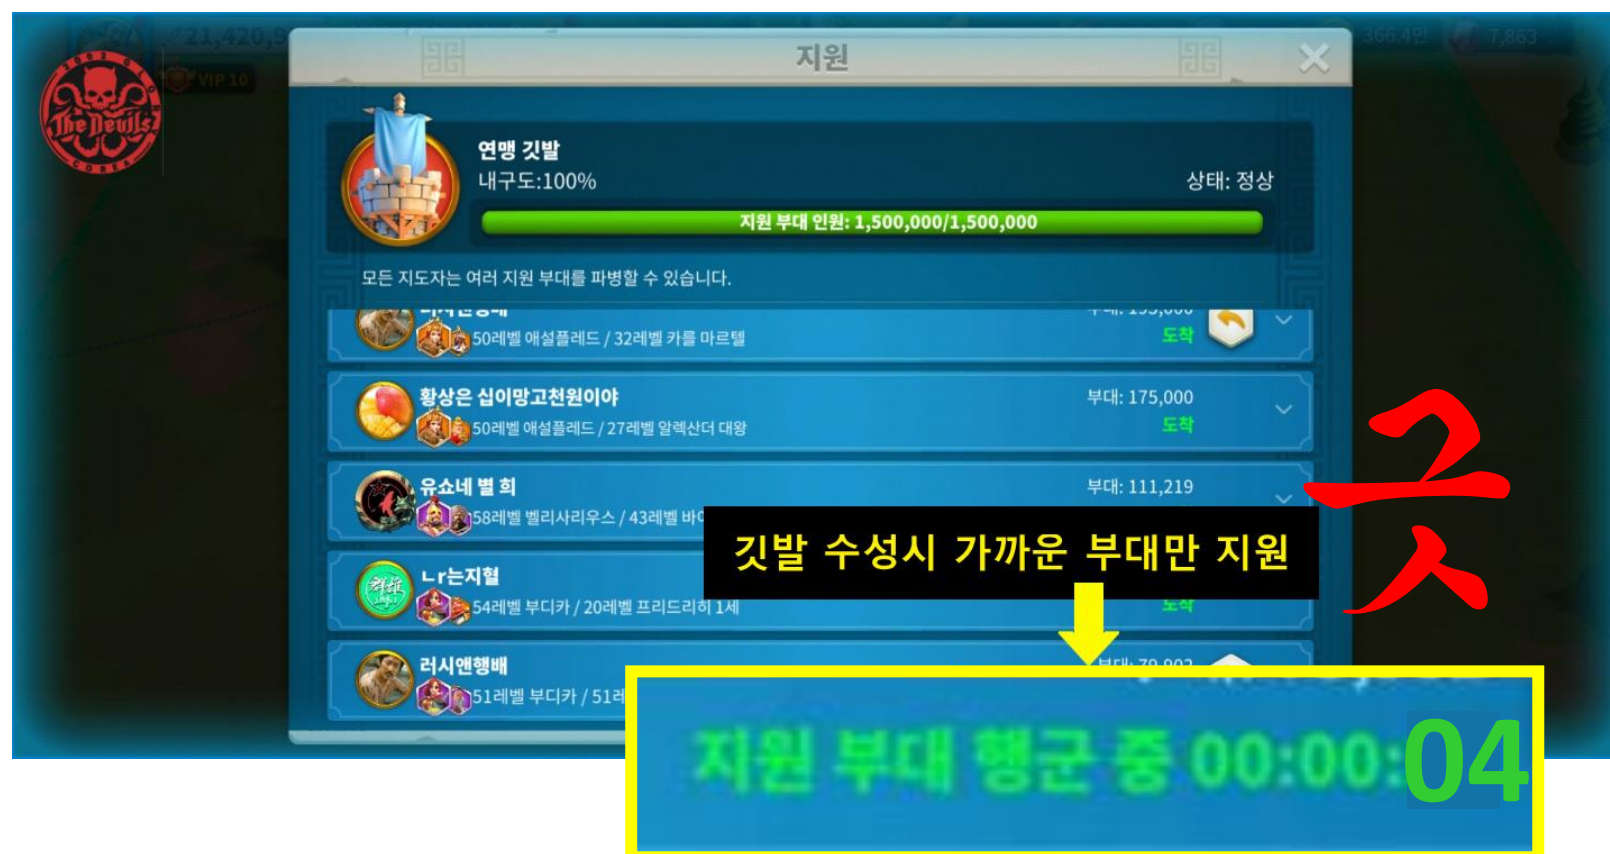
21,420,9 VIP 10 366.4만 7,863

The Devils COREA

지원

연맹 깃발
내구도:100%
상태: 정상
지원 부대 인원: 1,500,000/1,500,000

모든 지도자는 여러 지원 부대를 파병할 수 있습니다.

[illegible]
부대: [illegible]
50레벨 애설플레드 / 32레벨 카를 마르텔
도착

황상은 십이망고천원이야
부대: 175,000
50레벨 애설플레드 / 27레벨 알렉산더 대왕
도착

유쇼네 별 희
부대: 111,219
58레벨 벨리사리우스 / 43레벨 바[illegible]

ㄴr는지혈
54레벨 부디카 / 20레벨 프리드리히 1세
도착

러시엔행배
부대: 79,002
51레벨 부디카 / 51레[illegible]

깃발 수성시 가까운 부대만 지원

굿

지원 부대 행군 중 00:00:04